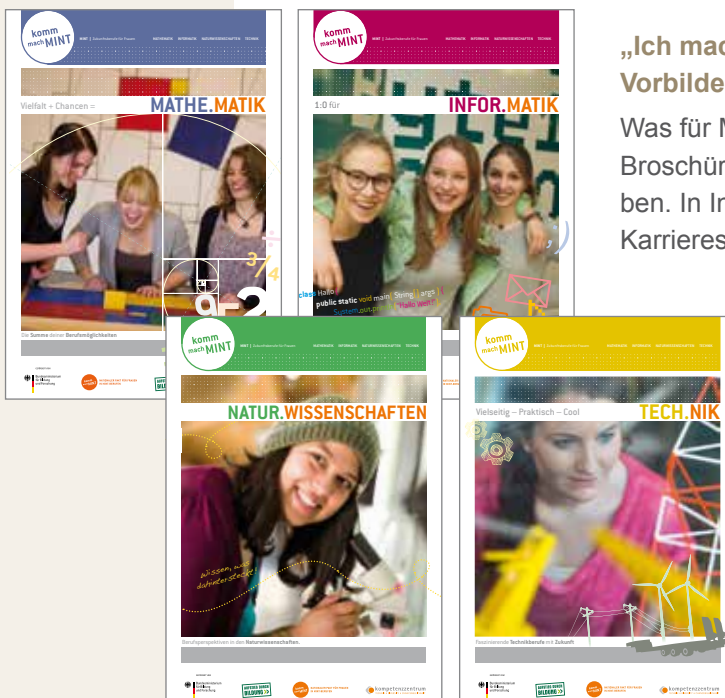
komm mach MINT

MINT | Zukunftsberufe für Frauen

MATHEMATIK INFORMATIK NATURWISSENSCHAFTEN TECHNIK

Vielfalt + Chancen = MATHE.MATIK

$\frac{3}{4}$

Die Summe deiner Berufsmöglichkeiten

komm mach MINT

MINT | Zukunftsberufe für Frauen

MATHEMATIK INFORMATIK NATURWISSENSCHAFTEN TECHNIK

1:0 für INFOR.MATIK

class Hallo
public static void main( String[] args )
System.out.println("Hallo Welt");

„Ich mac
Vorbilde

Was für M
Broschür
ben. In In
Karrieres

komm mach MINT

MINT | Zukunftsberufe für Frauen

MATHEMATIK INFORMATIK NATURWISSENSCHAFTEN TECHNIK

NATUR.WISSENSCHAFTEN

Wissen, was dahintersteckt

Berufsperspektiven in den Naturwissenschaften.

kompetenzzentrum

komm mach MINT

MINT | Zukunftsberufe für Frauen

MATHEMATIK INFORMATIK NATURWISSENSCHAFTEN TECHNIK

Vielseitig – Praktisch – Cool TECH.NIK

Faszinierende Technikberufe mit Zukunft

kompetenzzentrum